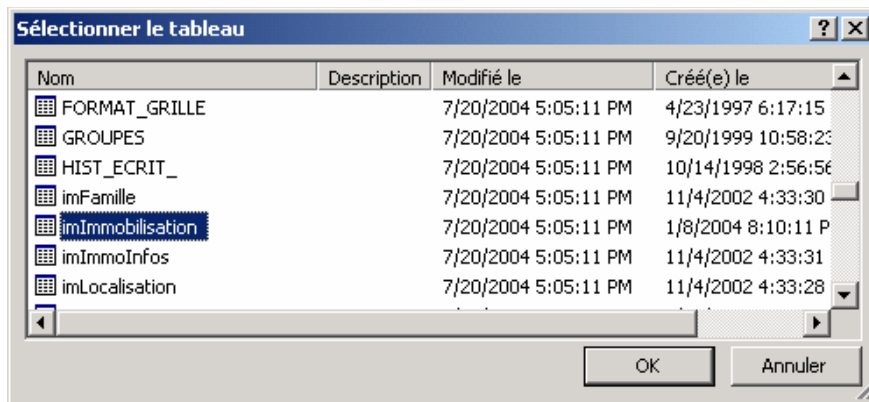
Sélectionner le tableau

?

| Nom | Description | Modifié le | Créé(e) le |
|---|---|---|---|
| FORMAT_GRILLE | | 7/20/2004 5:05:11 PM | 4/23/1997 6:17:15 |
| GROUPES | | 7/20/2004 5:05:11 PM | 9/20/1999 10:58:2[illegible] |
| HIST_ECRIT_ | | 7/20/2004 5:05:11 PM | 10/14/1998 2:56:5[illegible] |
| imFamille | | 7/20/2004 5:05:11 PM | 11/4/2002 4:33:30 |
| imImmobilisation | | 7/20/2004 5:05:11 PM | 1/8/2004 8:10:11 P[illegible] |
| imImmoInfos | | 7/20/2004 5:05:11 PM | 11/4/2002 4:33:31 |
| imLocalisation | | 7/20/2004 5:05:11 PM | 11/4/2002 4:33:28 |

OK

Annuler